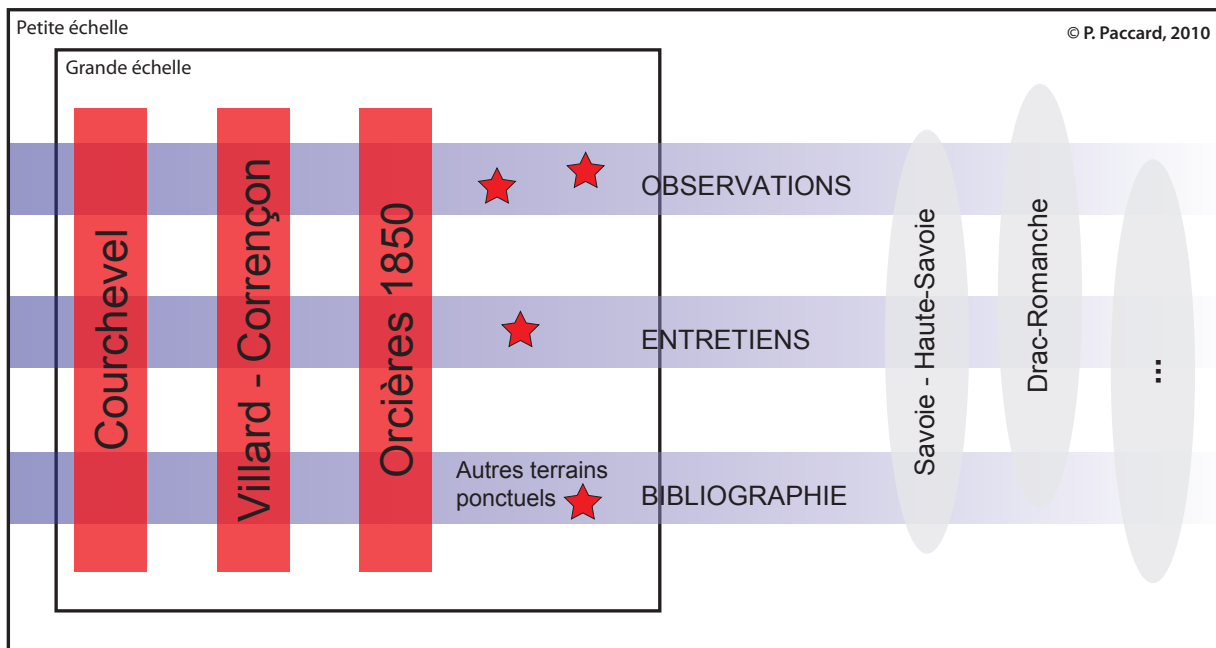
Petite échelle

© P. Paccard, 2010

Grande échelle

Courchevel

Villard - Corrençon

Orcières 1850

OBSERVATIONS

ENTRETIENS

Autres terrains ponctuels

BIBLIOGRAPHIE

Savoie - Haute-Savoie

Drac-Romanche

...